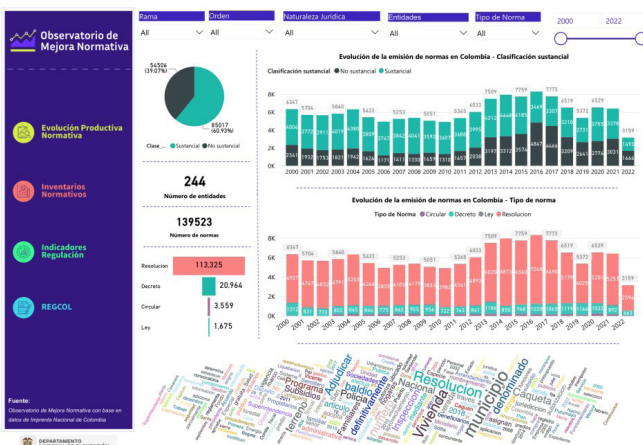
Observatorio de Mejora Normativa

Evolución Productiva Normativa

Inventarios Normativos

Indicadores Regulación

REGCOL

Fuente:
Observatorio de Mejora Normativa con base en datos de Imprenta Nacional de Colombia

DEPARTAMENTO

Rama
All

Orden
All

Naturaleza Jurídica
All

Entidades
All

Tipo de Norma
All

2000 2022

54506 (39.07%)

85017 (60.93%)

Clase_... Sustancial No sustancial

244
Número de entidades

139523
Número de normas

Resolucion 113,325
Decreto 20,964
Circular 3,559
Ley 1,675

Evolución de la emisión de normas en Colombia - Clasificación sustancial

Clasificación sustancial ● No sustancial ● Sustancial

8K 6K 4K 2K 0K

6347 5706 5840 5623 5253 5051 5268 7509 7759 7773 6519 5372 6529 3159

2000 2001 2002 2003 2004 2005 2006 2007 2008 2009 2010 2011 2012 2013 2014 2015 2016 2017 2018 2019 2020 2021 2022

Evolución de la emisión de normas en Colombia - Tipo de norma

Tipo de Norma ● Circular ● Decreto ● Ley ● Resolucion

8K 6K 4K 2K 0K

6347 5706 5840 5623 5253 5051 5268 7509 7759 7773 6519 5372 6529 3159

2000 2001 2002 2003 2004 2005 2006 2007 2008 2009 2010 2011 2012 2013 2014 2015 2016 2017 2018 2019 2020 2021 2022

Resolucion municipio vivienda denominado Adjudicar baldío definitivamente Programa Subsidios Caquetá Policía Nacional